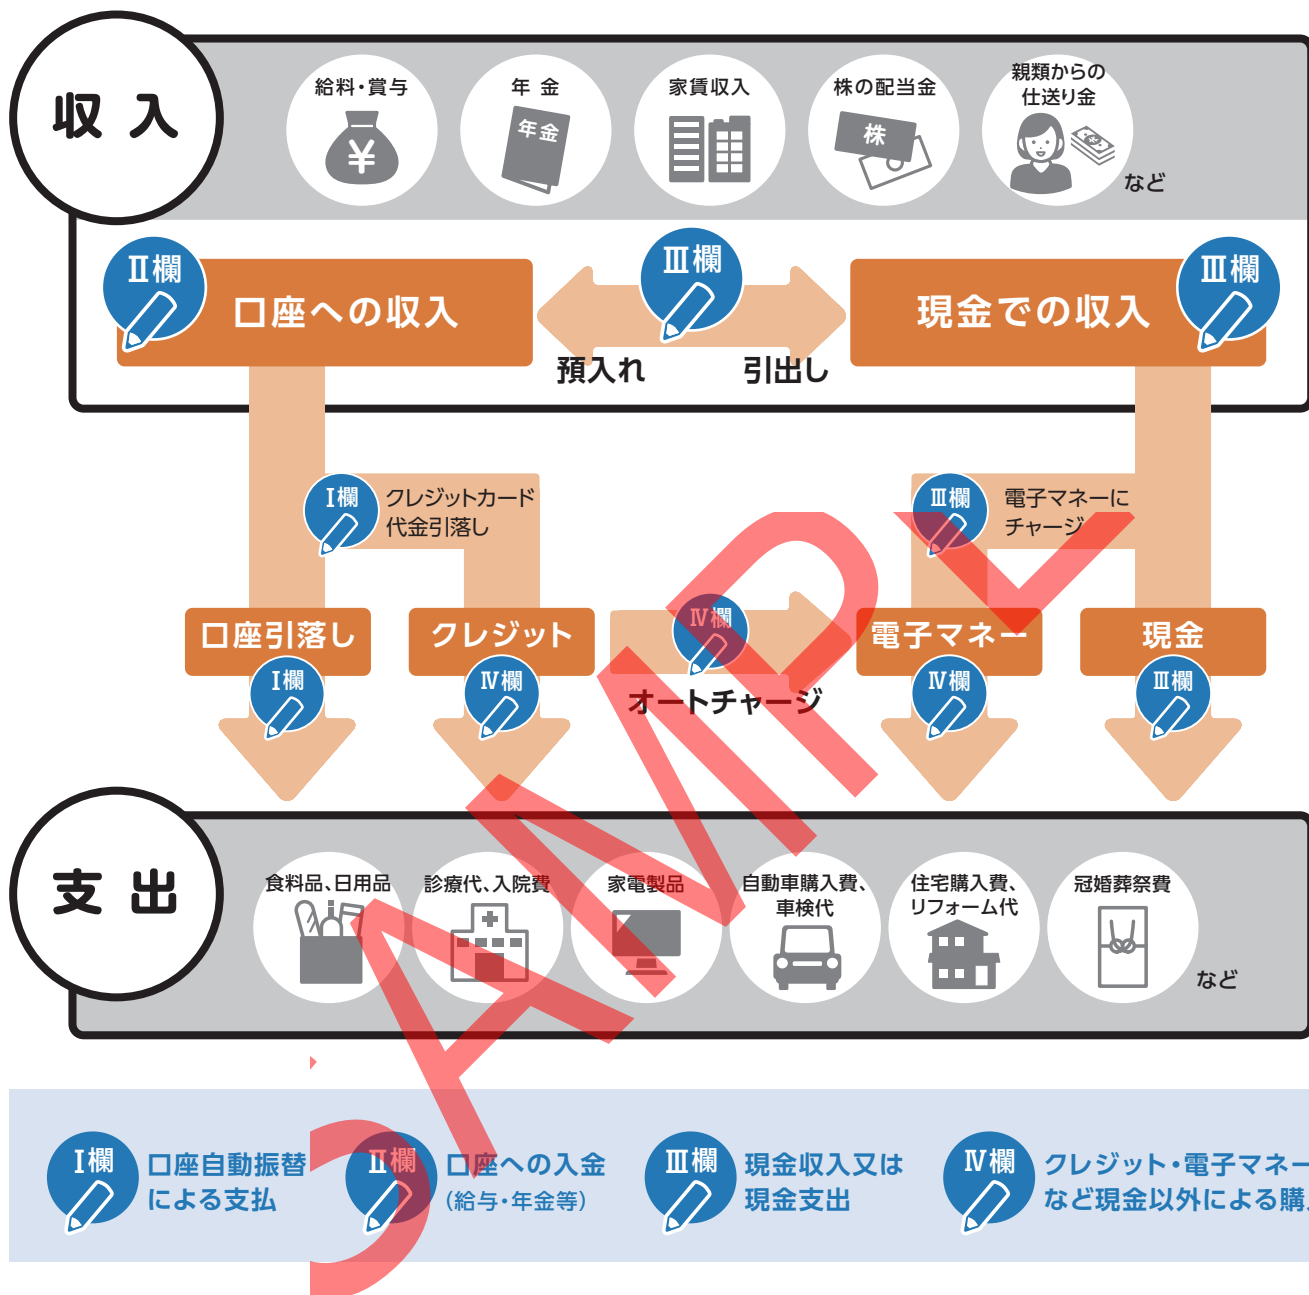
収 入

給料・賞与

年 金

年金

家賃収入

株の配当金

株

親類からの仕送り金

など

Ⅱ欄 口座への収入

Ⅲ欄

預入れ 引出し

現金での収入 Ⅲ欄

Ⅰ欄 クレジットカード代金引落し

Ⅲ欄 電子マネーにチャージ

口座引落し

Ⅰ欄

クレジット

Ⅳ欄

Ⅳ欄

オートチャージ

電子マネー

Ⅳ欄

現金

Ⅲ欄

支 出

食料品、日用品

診療代、入院費

家電製品

自動車購入費、車検代

住宅購入費、リフォーム代

冠婚葬祭費

など

Ⅰ欄 口座自動振替による支払

Ⅱ欄 口座への入金（給与・年金等）

Ⅲ欄 現金収入又は現金支出

Ⅳ欄 クレジット・電子マネーなど現金以外による購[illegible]

SAMPLE